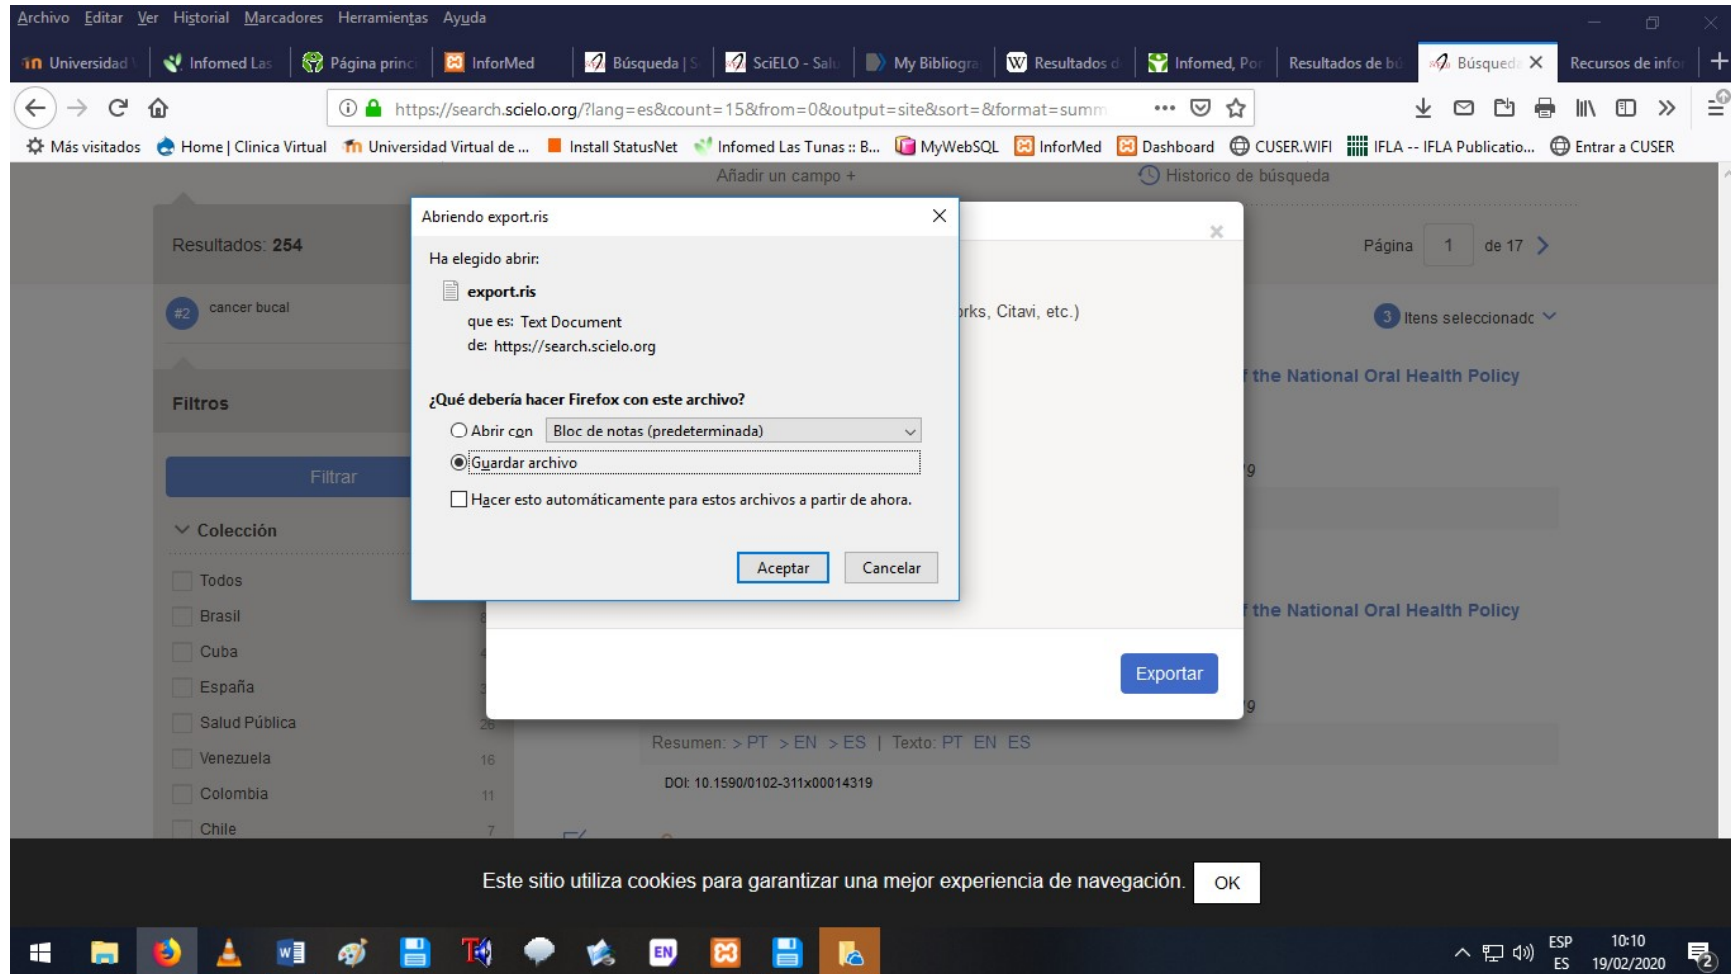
Archivo Editar Ver Historial Marcadores Herramientas Ayuda

Universidad | Infomed Las | Página princ | InforMed | Búsqueda | S | SciELO - Salu | My Bibliogra | Resultados d | Infomed, Por | Resultados de bú | Búsqueda × | Recursos de info | +

https://search.scielo.org/?lang=es&count=15&from=0&output=site&sort=&format=summ

Más visitados | Home | Clinica Virtual | Universidad Virtual de ... | Install StatusNet | Infomed Las Tunas :: B... | MyWebSQL | InforMed | Dashboard | CUSER.WIFI | IFLA -- IFLA Publicatio... | Entrar a CUSER

Añadir un campo +

Historico de búsqueda

Resultados: 254

Página 1 de 17

#2 cancer bucal

rks, Citavi, etc.)

3 Itens seleccionado

the National Oral Health Policy

Filtros

Filtrar

9

Colección

Todos

Brasil

Cuba

España

Salud Pública 26

Venezuela 16

Colombia 11

Chile 7

the National Oral Health Policy

Exportar

9

Resumen: > PT > EN > ES | Texto: PT EN ES

DOI: 10.1590/0102-311x00014319

Abriendo export.ris

Ha elegido abrir:

export.ris

que es: Text Document

de: https://search.scielo.org

¿Qué debería hacer Firefox con este archivo?

Abrir con Bloc de notas (predeterminada)

Guardar archivo

Hacer esto automáticamente para estos archivos a partir de ahora.

Aceptar Cancelar

Este sitio utiliza cookies para garantizar una mejor experiencia de navegación. OK

ESP ES 10:10 19/02/2020